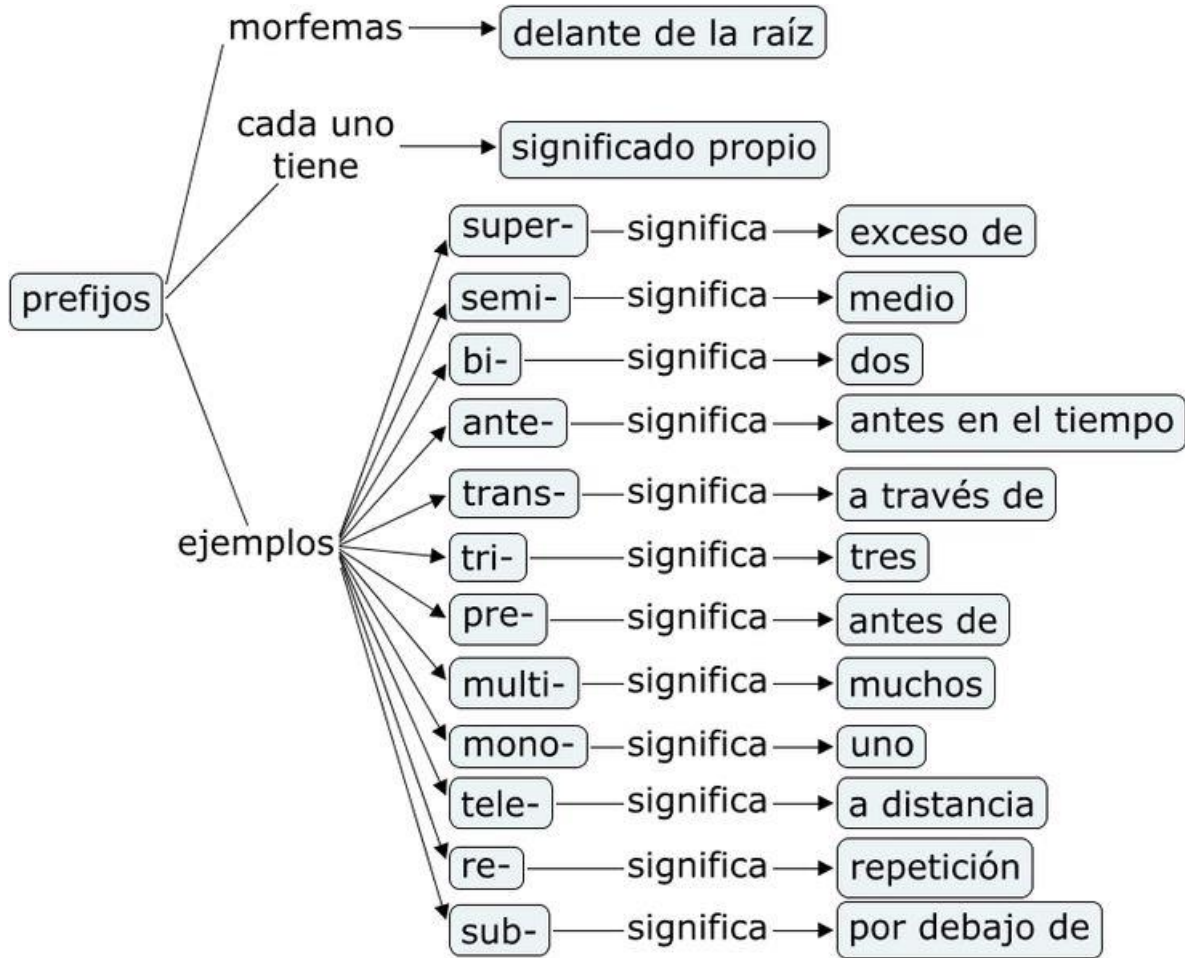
prefijos

morfemas → delante de la raíz

cada uno tiene → significado propio

ejemplos

super- significa → exceso de
semi- significa → medio
bi- significa → dos
ante- significa → antes en el tiempo
trans- significa → a través de
tri- significa → tres
pre- significa → antes de
multi- significa → muchos
mono- significa → uno
tele- significa → a distancia
re- significa → repetición
sub- significa → por debajo de